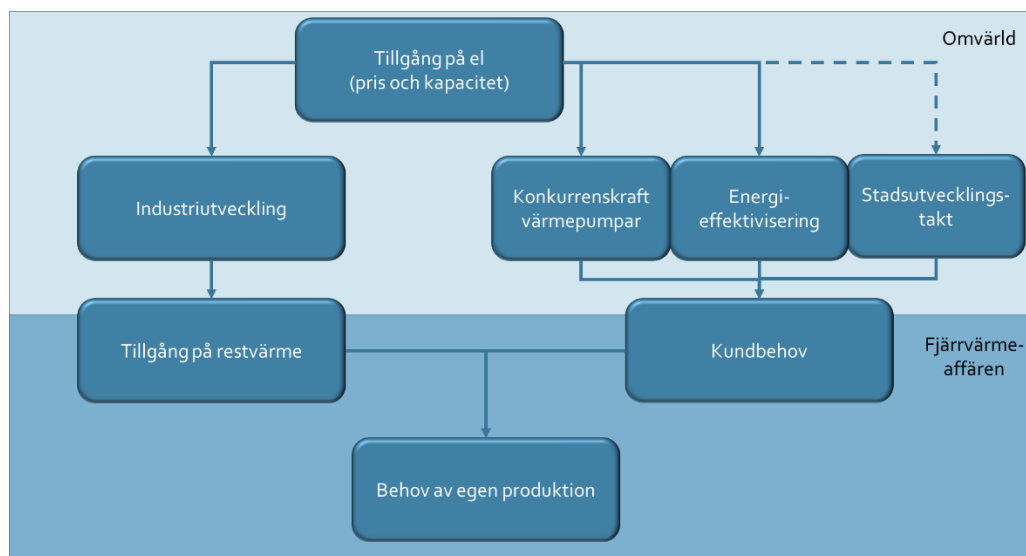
Tillgång på el
(pris och kapacitet)

Omvärld

Industriutveckling

Konkurrenskraft värmepumpar

Energieffektivisering

Stadsutvecklingstakt

Tillgång på restvärme

Kundbehov

Fjärrvärmeaffären

Behov av egen produktion